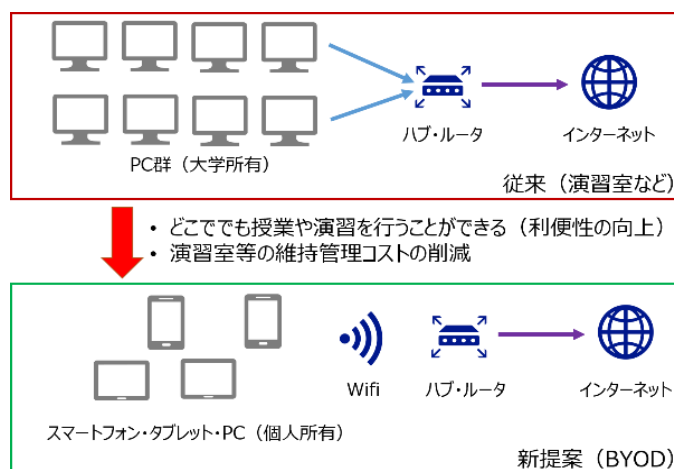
PC群（大学所有）

ハブ・ルータ

インターネット

従来（演習室など）

・ どこででも授業や演習を行うことができる（利便性の向上）
・ 演習室等の維持管理コストの削減

Wifi

ハブ・ルータ

インターネット

スマートフォン・タブレット・PC（個人所有）

新提案（BYOD）